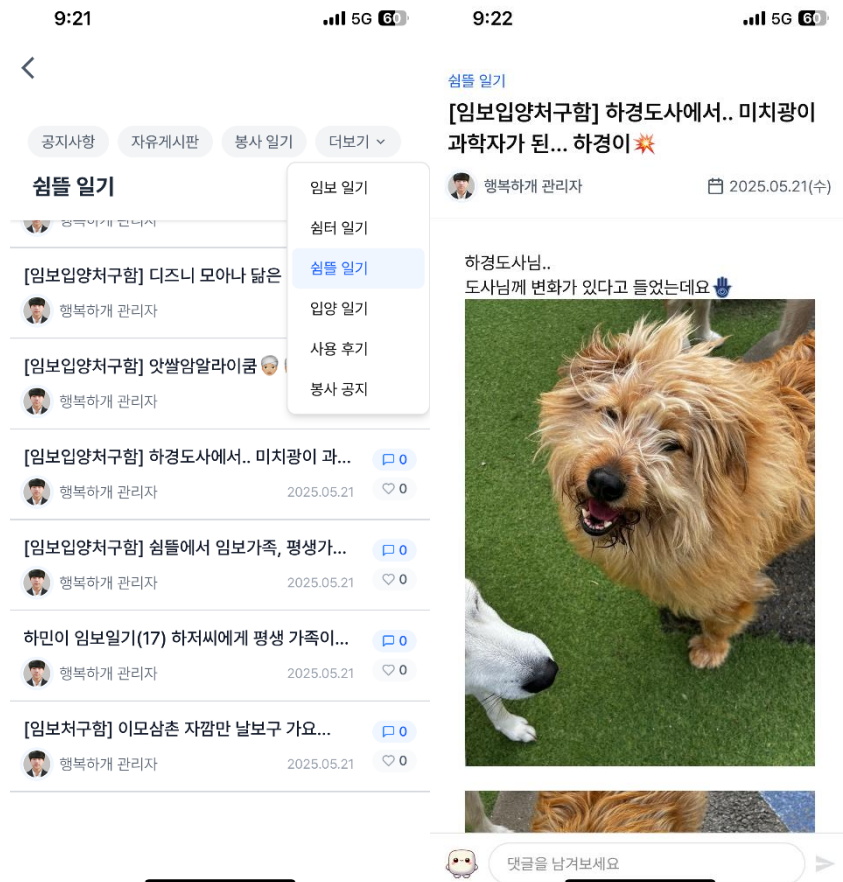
9:21

5G 60

<

공지사항 자유게시판 봉사 일기 더보기

쉼뜰 일기

임보 일기
쉼터 일기
쉼뜰 일기
입양 일기
사용 후기
봉사 공지

행복하개 관리자

[임보입양처구함] 디즈니 모아나 닮은
행복하개 관리자

[임보입양처구함] 앗쌀암알라이쿰👳
행복하개 관리자

[임보입양처구함] 하경도사에서.. 미치광이 과...
행복하개 관리자 2025.05.21
0
0

[임보입양처구함] 쉼뜰에서 임보가족, 평생가...
행복하개 관리자 2025.05.21
0
0

하민이 임보일기(17) 하저씨에게 평생 가족이...
행복하개 관리자 2025.05.21
0
0

[임보처구함] 이모삼촌 자깜만 날보구 가요...
행복하개 관리자 2025.05.21
0
0

9:22

5G 60

쉼뜰 일기

[임보입양처구함] 하경도사에서.. 미치광이 과학자가 된... 하경이💥

행복하개 관리자 2025.05.21(수)

하경도사님..
도사님께 변화가 있다고 들었는데요🪬

댓글을 남겨보세요